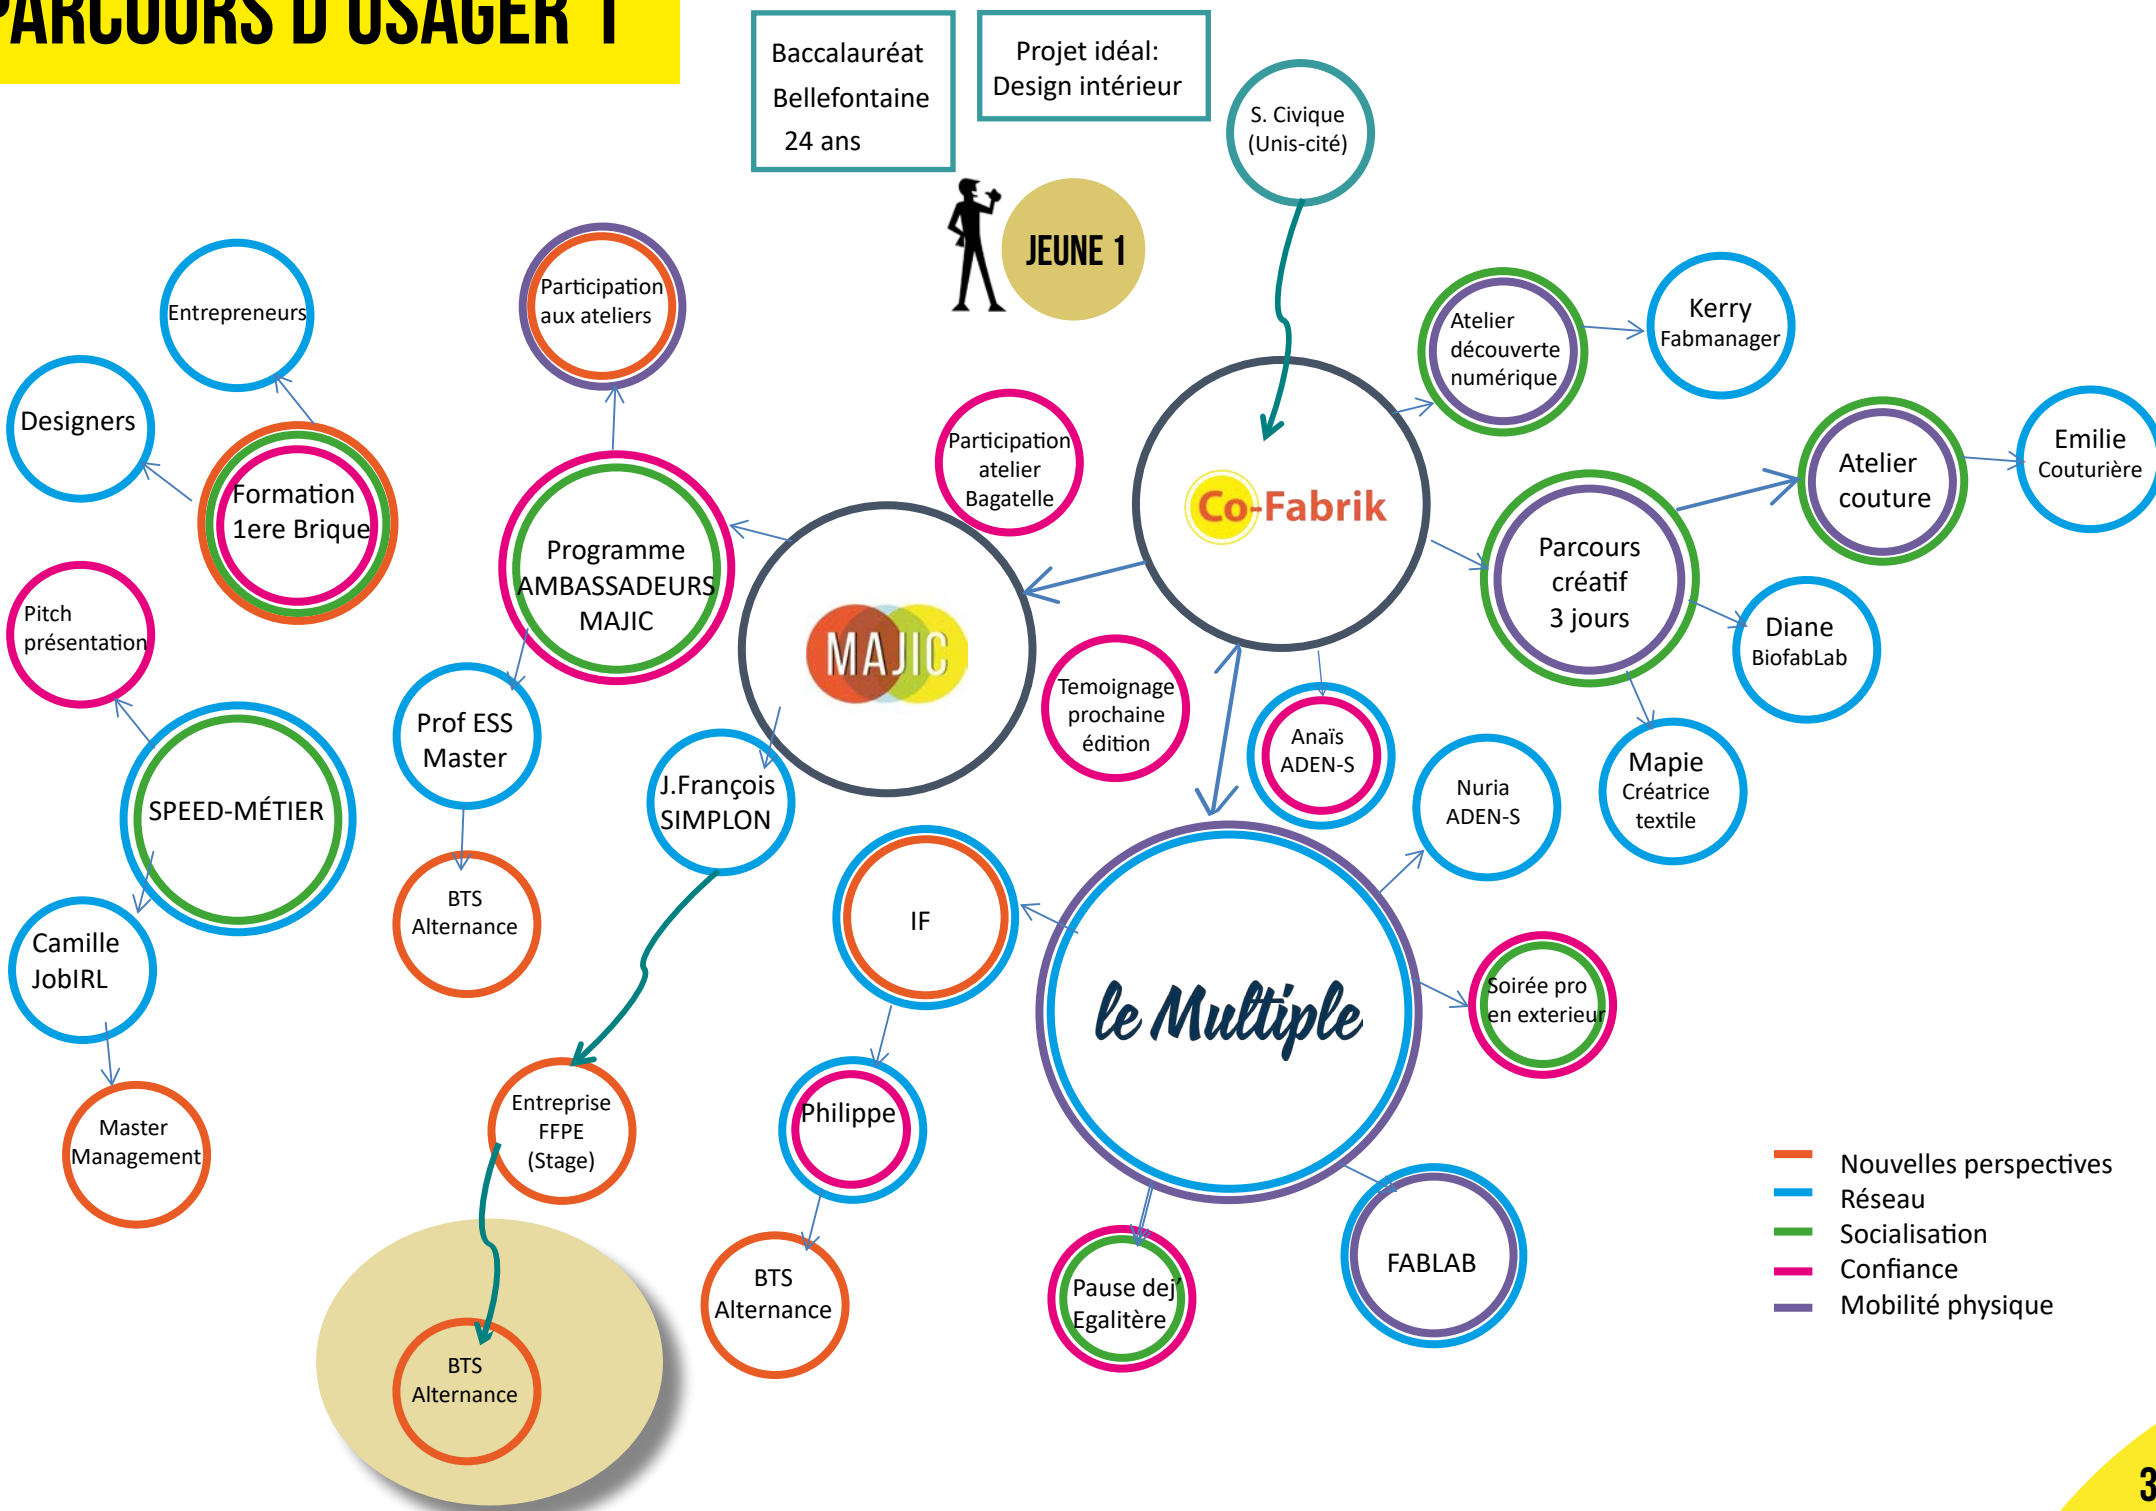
PARCOURS D'USAGER 1

Baccalauréat Bellefontaine 24 ans

Projet idéal: Design intérieur

S. Civique (Unis-cité)

JEUNE 1

Entrepreneurs

Participation aux ateliers

Designers

Formation 1ere Brique

Programme AMBASSADEURS MAJIC

Participation atelier Bagatelle

Co-Fabrik

Atelier découverte numérique

Kerry Fabmanager

Atelier couture

Emilie Couturière

Parcours créatif 3 jours

Diane BiofabLab

Pitch présentation

MAJIC

Temoignage prochaine édition

Anaïs ADEN-S

Nuria ADEN-S

Mapie Créatrice textile

SPEED-MÉTIER

Prof ESS Master

J.François SIMPLON

BTS Alternance

IF

Camille JobIRL

le Multiple

Soirée pro en exterieur

Master Management

Entreprise FFPE (Stage)

Philippe

BTS Alternance

Pause dej' Egalitère

FABLAB

BTS Alternance

Nouvelles perspectives
Réseau
Socialisation
Confiance
Mobilité physique

3